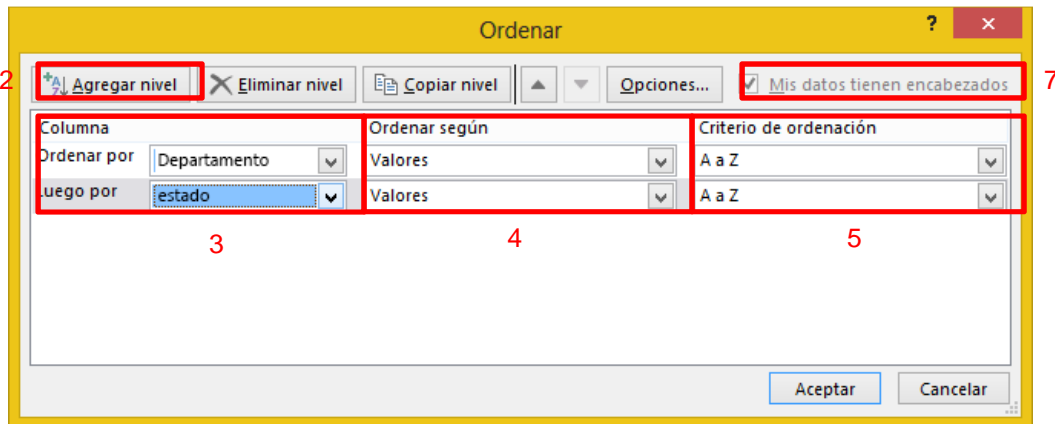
Ordenar

?

2 Agregar nivel

Eliminar nivel

Copiar nivel

Opciones...

Mis datos tienen encabezados 7

Columna

Ordenar por Departamento

Luego por estado

Ordenar según

Valores

Valores

Criterio de ordenación

A a Z

A a Z

3

4

5

Aceptar

Cancelar